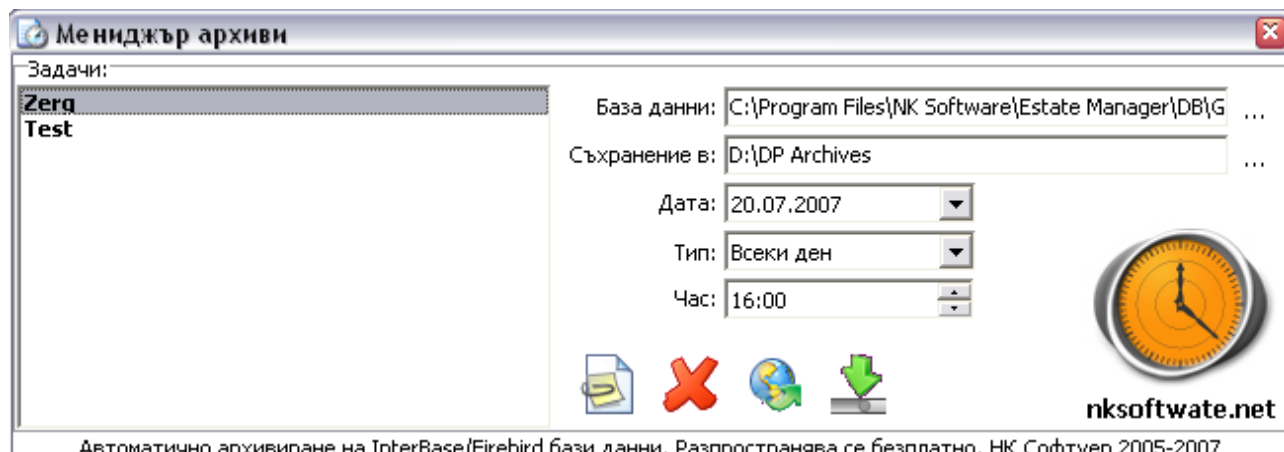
Мениджър архиви

Задачи:

Zerg
Test

База данни: C:\Program Files\NK Software\Estate Manager\DB\G ...

Съхранение в: D:\DP Archives ...

Дата: 20.07.2007

Тип: Всеки ден

Час: 16:00

nksoftwate.net

Автоматично архивиране на InterBase/Firebird бази данни. Разпространява се безплатно. НК Софтуер 2005-2007